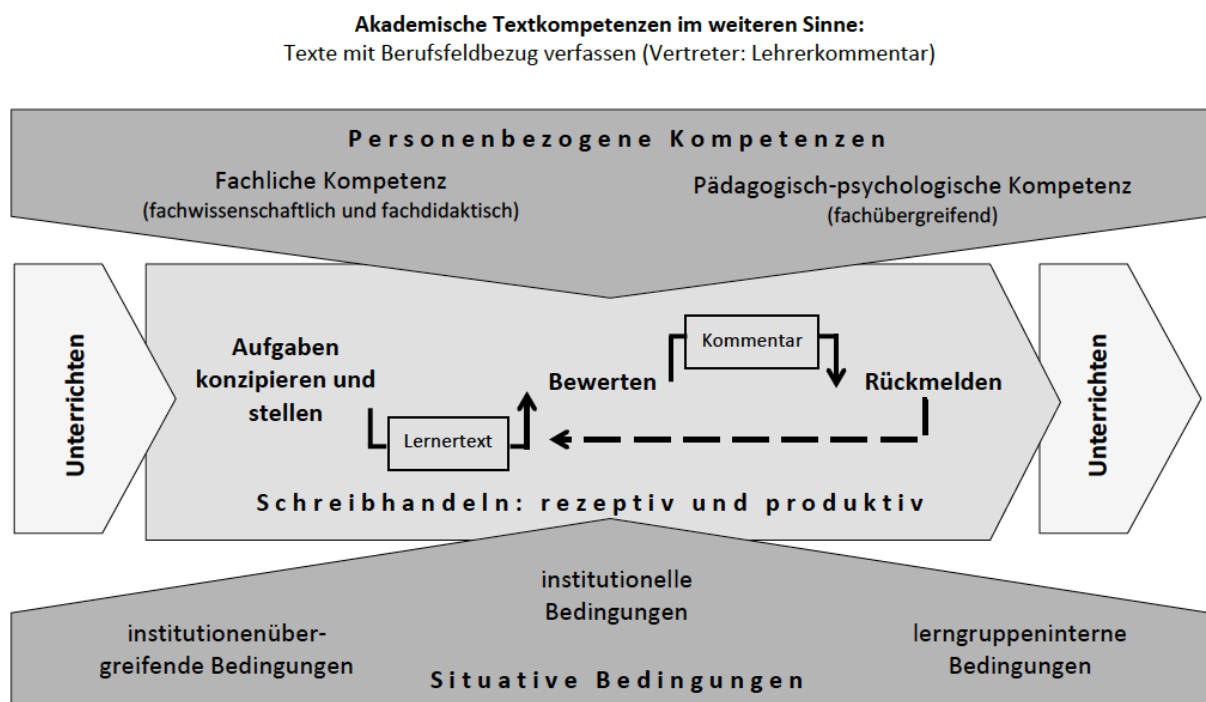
**Akademische Textkompetenzen im weiteren Sinne:**
Texte mit Berufsfeldbezug verfassen (Vertreter: Lehrerkommentar)

Personenbezogene Kompetenzen

Fachliche Kompetenz
(fachwissenschaftlich und fachdidaktisch)

Pädagogisch-psychologische Kompetenz
(fachübergreifend)

Unterrichten

Aufgaben konzipieren und stellen

Lernertext

Bewerten

Kommentar

Rückmelden

Unterrichten

Schreibhandeln: rezeptiv und produktiv

institutionelle Bedingungen

institutionenübergreifende Bedingungen

lerngruppeninterne Bedingungen

Situative Bedingungen